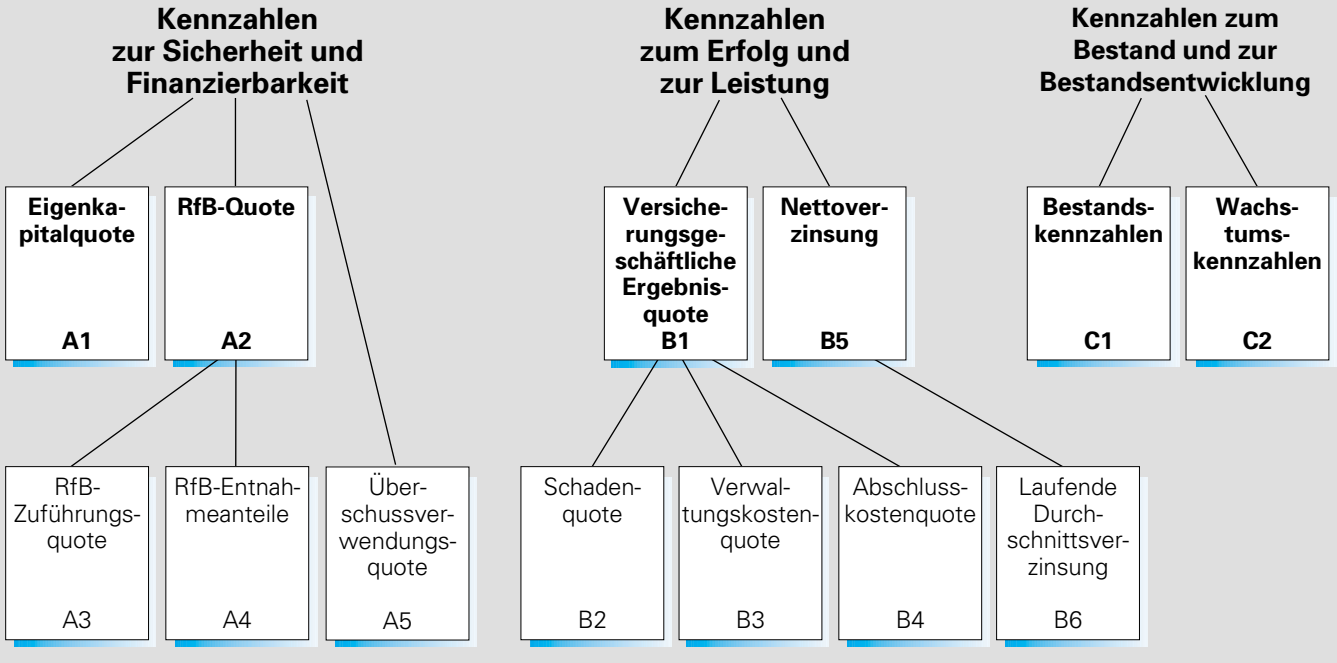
Kennzahlen zur Sicherheit und Finanzierbarkeit

Kennzahlen zum Erfolg und zur Leistung

Kennzahlen zum Bestand und zur Bestandsentwicklung

Eigenkapitalquote
A1

RfB-Quote
A2

Versicherungsgeschäftliche Ergebnisquote
B1

Nettoverzinsung
B5

Bestandskennzahlen
C1

Wachstumskennzahlen
C2

RfB-Zuführungsquote
A3

RfB-Entnahmeanteile
A4

Überschussverwendungsquote
A5

Schadenquote
B2

Verwaltungskostenquote
B3

Abschlusskostenquote
B4

Laufende Durchschnittsverzinsung
B6